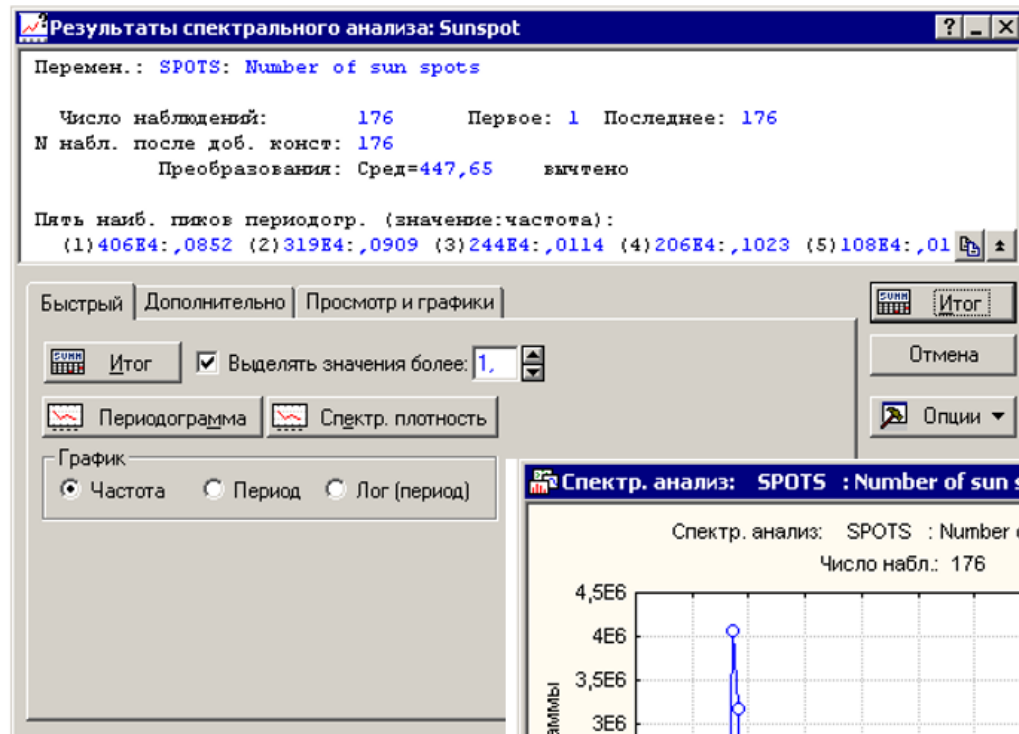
Результаты спектрального анализа: Sunspot

Перемен.: SPOTS: Number of sun spots

Число наблюдений: 176 Первое: 1 Последнее: 176
N набл. после доб. конст: 176
Преобразования: Сред=447,65 вычтено

Пять наиб. пиков периодогр. (значение:частота):
(1)406E4:,0852 (2)319E4:,0909 (3)244E4:,0114 (4)206E4:,1023 (5)108E4:,01

Быстрый Дополнительно Просмотр и графики

Итог

Итог

Выделять значения более: 1,

Отмена

Периодограмма

Спектр. плотность

Опции

График
Частота Период Лог (период)

Спектр. анализ: SPOTS : Number of sun s

Спектр. анализ: SPOTS : Number o
Число набл.: 176

4,5E6
4E6
3,5E6
3E6
аммы